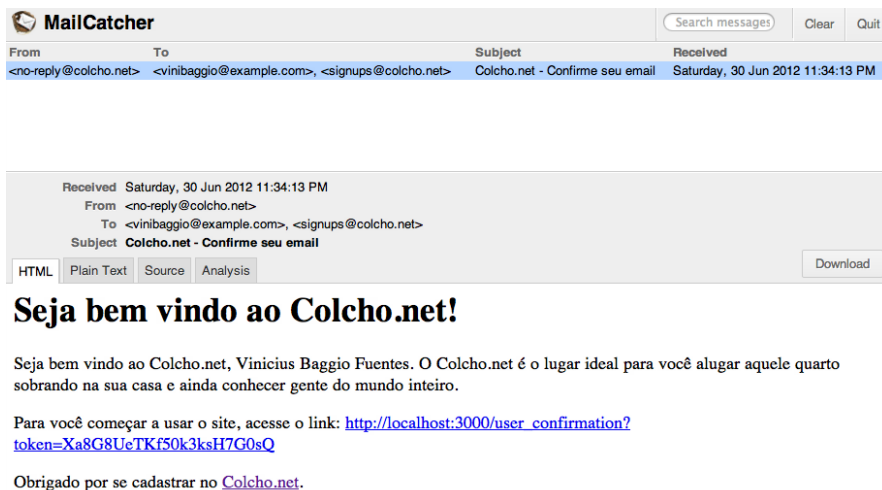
MailCatcher

Search messages

Clear

Quit

| From | To | Subject | Received |
|---|---|---|---|
| <no-reply@colcho.net> | <vinibaggio@example.com>, <signups@colcho.net> | Colcho.net - Confirme seu email | Saturday, 30 Jun 2012 11:34:13 PM |

Received Saturday, 30 Jun 2012 11:34:13 PM
From <no-reply@colcho.net>
To <vinibaggio@example.com>, <signups@colcho.net>
Subject Colcho.net - Confirme seu email

HTML Plain Text Source Analysis

Download

Seja bem vindo ao Colcho.net!

Seja bem vindo ao Colcho.net, Vinicius Baggio Fuentes. O Colcho.net é o lugar ideal para você alugar aquele quarto sobrando na sua casa e ainda conhecer gente do mundo inteiro.

Para você começar a usar o site, acesse o link: http://localhost:3000/user_confirmation?token=Xa8G8UeTKf50k3ksH7G0sQ

Obrigado por se cadastrar no Colcho.net.